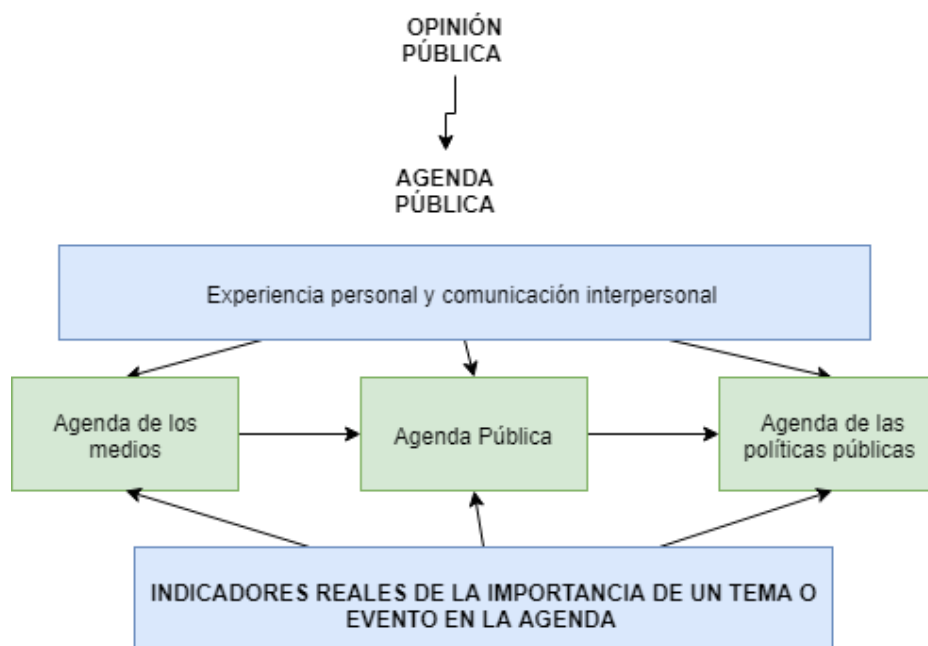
OPINIÓN PÚBLICA

AGENDA PÚBLICA

Experiencia personal y comunicación interpersonal

Agenda de los medios

Agenda Pública

Agenda de las políticas públicas

INDICADORES REALES DE LA IMPORTANCIA DE UN TEMA O EVENTO EN LA AGENDA